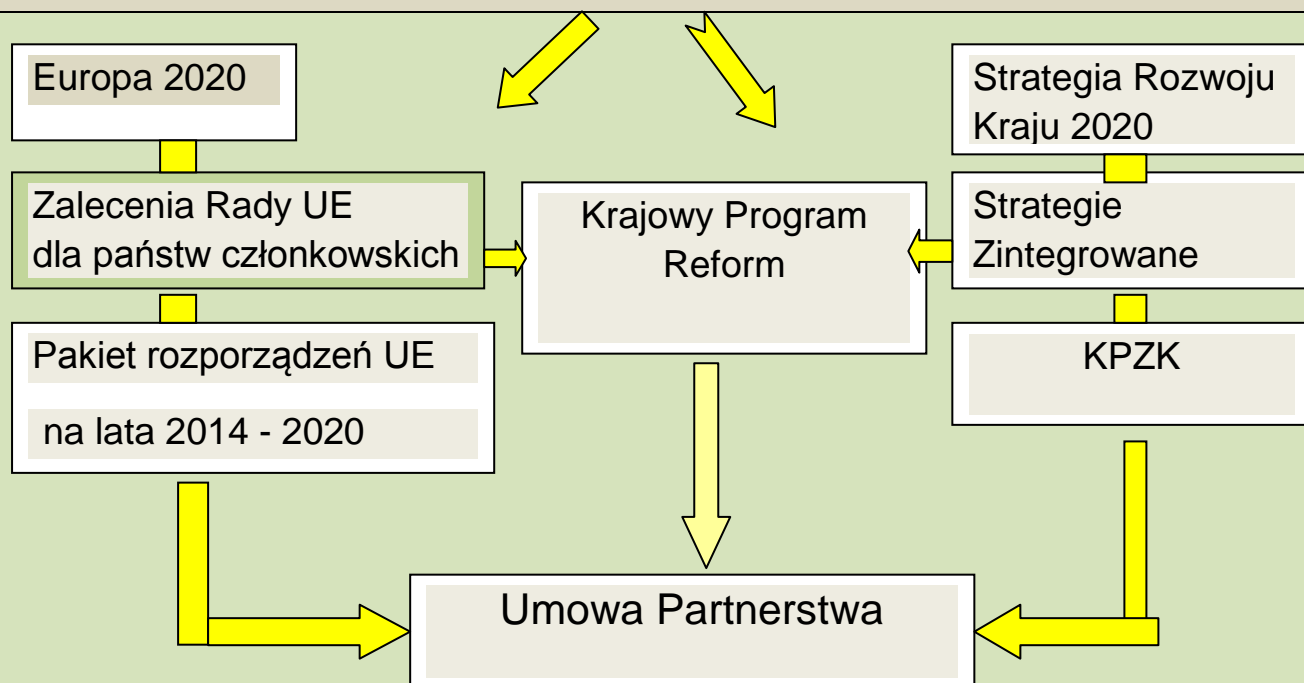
Europa 2020

Zalecenia Rady UE dla państw członkowskich

Pakiet rozporządzeń UE

na lata 2014 - 2020

Krajowy Program Reform

Strategia Rozwoju Kraju 2020

Strategie Zintegrowane

KPZK

Umowa Partnerstwa